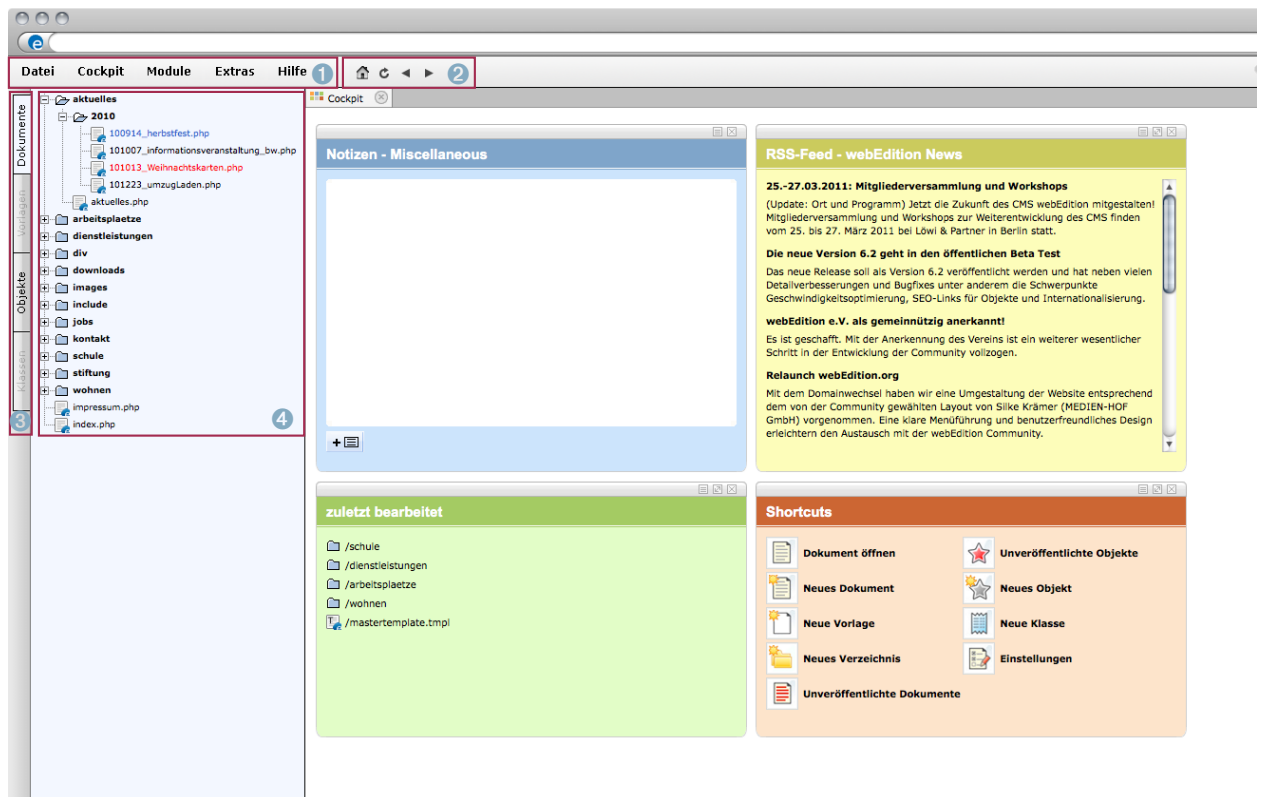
Datei Cockpit Module Extras Hilfe 1

2

Dokumente
Vorlagen
Objekte
Klassen
3

aktuelles
2010
100914_herbstfest.php
101007_informationsveranstaltung_bw.php
101013_Weihnachtskarten.php
101223_umzugLaden.php
aktuelles.php
arbeitsplaetze
dienstleistungen
div
downloads
images
include
jobs
kontakt
schule
stiftung
wohnen
impressum.php
index.php
4

Cockpit

Notizen - Miscellaneous

+

RSS-Feed - webEdition News

25.-27.03.2011: Mitgliederversammlung und Workshops

(Update: Ort und Programm) Jetzt die Zukunft des CMS webEdition mitgestalten! Mitgliederversammlung und Workshops zur Weiterentwicklung des CMS finden vom 25. bis 27. März 2011 bei Löwi & Partner in Berlin statt.

Die neue Version 6.2 geht in den öffentlichen Beta Test

Das neue Release soll als Version 6.2 veröffentlicht werden und hat neben vielen Detailverbesserungen und Bugfixes unter anderem die Schwerpunkte Geschwindigkeitsoptimierung, SEO-Links für Objekte und Internationalisierung.

webEdition e.V. als gemeinnützig anerkannt!

Es ist geschafft. Mit der Anerkennung des Vereins ist ein weiterer wesentlicher Schritt in der Entwicklung der Community vollzogen.

Relaunch webEdition.org

Mit dem Domainwechsel haben wir eine Umgestaltung der Website entsprechend dem von der Community gewählten Layout von Silke Krämer (MEDIEN-HOF GmbH) vorgenommen. Eine klare Menüführung und benutzerfreundliches Design erleichtern den Austausch mit der webEdition Community.

zuletzt bearbeitet

/schule
/dienstleistungen
/arbeitsplaetze
/wohnen
/mastertemplate.tmpl

Shortcuts

Dokument öffnen
Unveröffentlichte Objekte
Neues Dokument
Neues Objekt
Neue Vorlage
Neue Klasse
Neues Verzeichnis
Einstellungen
Unveröffentlichte Dokumente